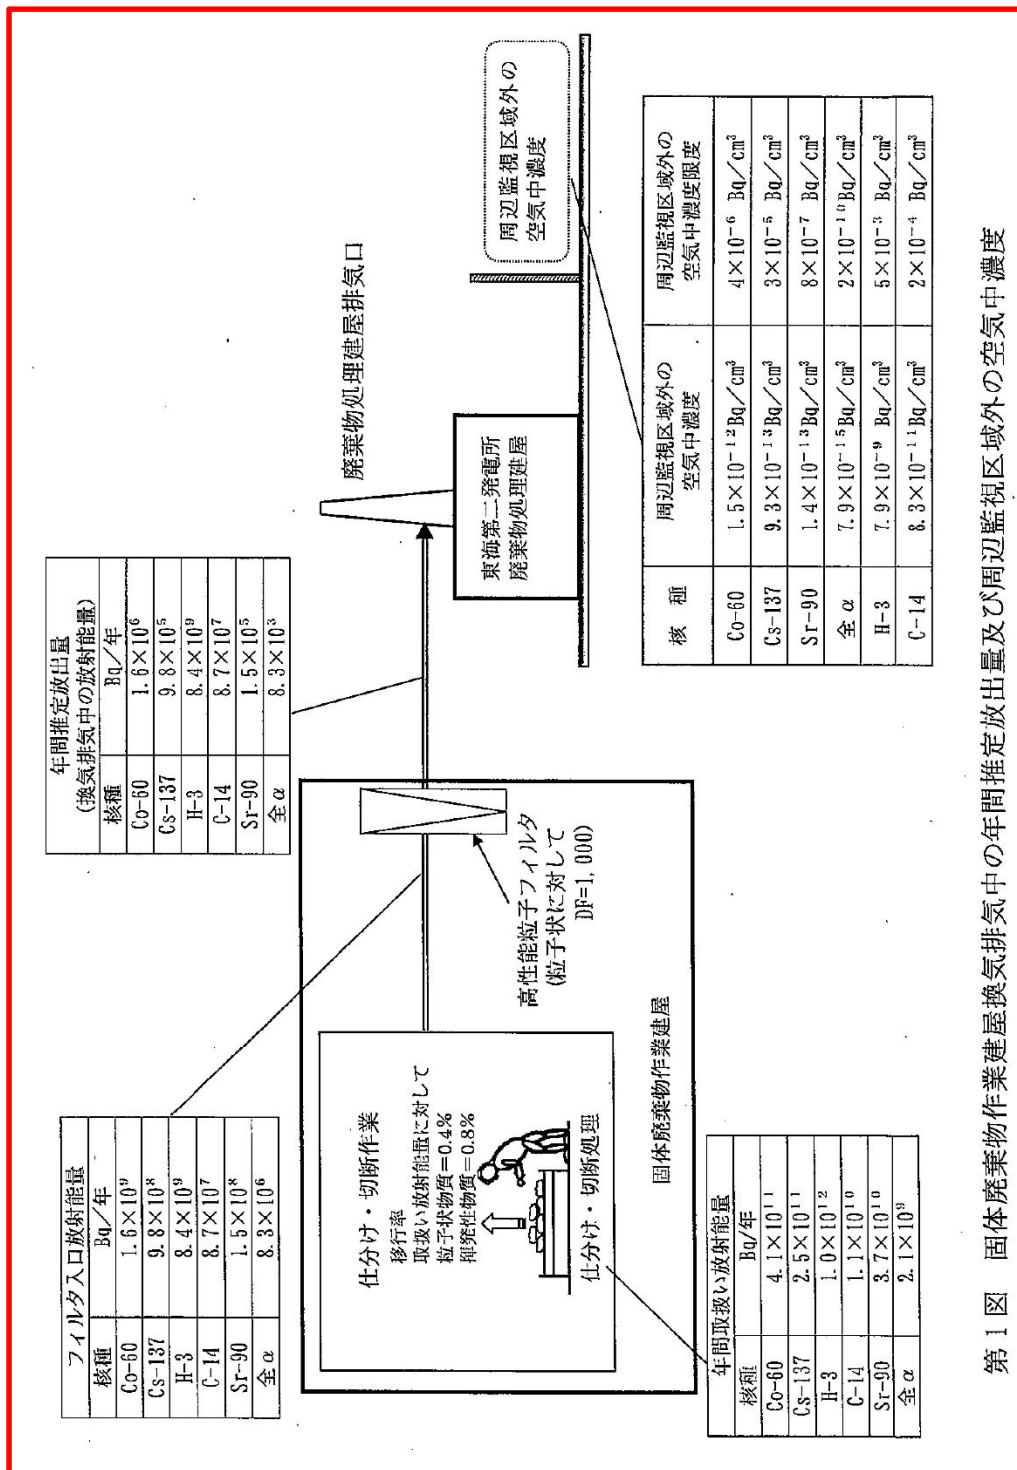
フィルタ入口放射能量

| 核種 | Bq／年 |
|---|---|
| Co-60 | $1.6\times10^{9}$ |
| Cs-137 | $9.8\times10^{8}$ |
| H-3 | $8.4\times10^{9}$ |
| C-14 | $8.7\times10^{7}$ |
| Sr-90 | $1.5\times10^{8}$ |
| 全α | $8.3\times10^{6}$ |

年間推定放出量
(換気排気中の放射能量)

| 核種 | Bq／年 |
|---|---|
| Co-60 | $1.6\times10^{6}$ |
| Cs-137 | $9.8\times10^{5}$ |
| H-3 | $8.4\times10^{9}$ |
| C-14 | $8.7\times10^{7}$ |
| Sr-90 | $1.5\times10^{5}$ |
| 全α | $8.3\times10^{3}$ |

廃棄物処理建屋排気口

周辺監視区域外の空気中濃度

東海第二発電所
廃棄物処理建屋

仕分け・切断作業
移行率
取扱い放射能量に対して
粒子状物質=0.4%
揮発性物質=0.8%

仕分け・切断処理

高性能粒子フィルタ
(粒子状に対して
DF=1,000)

固体廃棄物作業建屋

年間取扱い放射能量

| 核種 | Bq/年 |
|---|---|
| Co-60 | $4.1\times10^{11}$ |
| Cs-137 | $2.5\times10^{11}$ |
| H-3 | $1.0\times10^{12}$ |
| C-14 | $1.1\times10^{10}$ |
| Sr-90 | $3.7\times10^{10}$ |
| 全α | $2.1\times10^{9}$ |

| 核種 | 周辺監視区域外の空気中濃度 | 周辺監視区域外の空気中濃度限度 |
|---|---|---|
| Co-60 | $1.5\times10^{-12}$ Bq/cm$^3$ | $4\times10^{-6}$ Bq/cm$^3$ |
| Cs-137 | $9.3\times10^{-13}$ Bq/cm$^3$ | $3\times10^{-5}$ Bq/cm$^3$ |
| Sr-90 | $1.4\times10^{-13}$ Bq/cm$^3$ | $8\times10^{-7}$ Bq/cm$^3$ |
| 全α | $7.9\times10^{-15}$ Bq/cm$^3$ | $2\times10^{-10}$ Bq/cm$^3$ |
| H-3 | $7.9\times10^{-9}$ Bq/cm$^3$ | $5\times10^{-3}$ Bq/cm$^3$ |
| C-14 | $8.3\times10^{-11}$ Bq/cm$^3$ | $2\times10^{-4}$ Bq/cm$^3$ |

第1図　固体廃棄物作業建屋換気排気中の年間推定放出量及び周辺監視区域外の空気中濃度